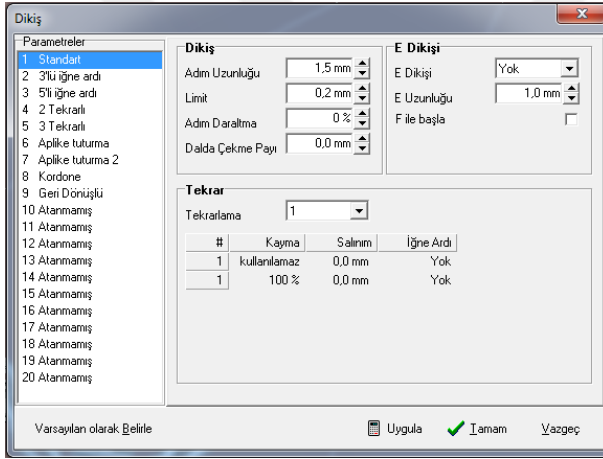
Dikiş

Parametreler
1 Standart
2 3'lü iğne ardı
3 5'li iğne ardı
4 2 Tekrarlı
5 3 Tekrarlı
6 Aplike tuturma
7 Aplike tuturma 2
8 Kordone
9 Geri Dönüşlü
10 Atanmamış
11 Atanmamış
12 Atanmamış
13 Atanmamış
14 Atanmamış
15 Atanmamış
16 Atanmamış
17 Atanmamış
18 Atanmamış
19 Atanmamış
20 Atanmamış

Dikiş
Adım Uzunluğu 1,5 mm
Limit 0,2 mm
Adım Daraltma 0 %
Dalda Çekme Payı 0,0 mm

E Dikişi
E Dikişi Yok
E Uzunluğu 1,0 mm
F ile başla

Tekrar
Tekrarlama 1

| # | Kayma | Salınım | İğne Ardı |
|---|---|---|---|
| 1 | kullanılamaz | 0,0 mm | Yok |
| 1 | 100 % | 0,0 mm | Yok |

Varsayılan olarak Belirle
Uygula
Tamam
Vazgeç